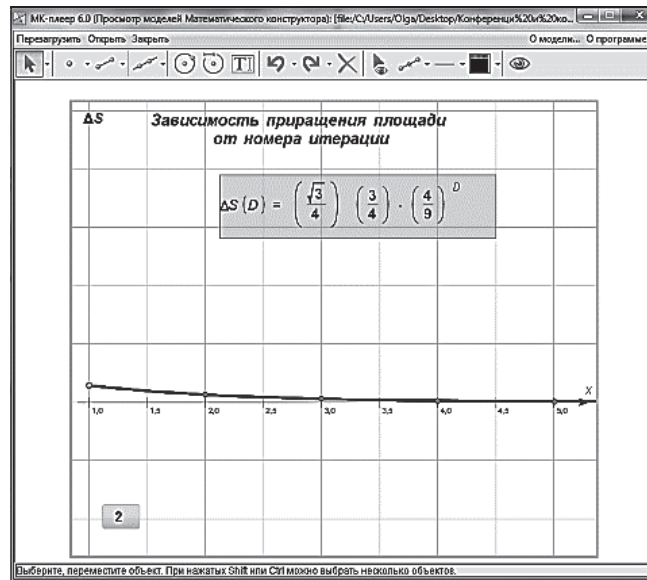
МК-плеер 6.0 (Просмотр моделей Математического конструктора): [file:/C:/Users/Olga/Desktop/Конференци%20и%20ко...

Перезагрузить Открыть Закрыть

О модели... О программе

$\Delta S$

Зависимость приращения площади от номера итерации

$\Delta S(D) = \left(\frac{\sqrt{3}}{4}\right)\cdot\left(\frac{3}{4}\right)\cdot\left(\frac{4}{9}\right)^{D}$

X

1,0 1,5 2,0 2,5 3,0 3,5 4,0 4,5 5,0

2

Выберите, переместите объект. При нажатых Shift или Ctrl можно выбрать несколько объектов.